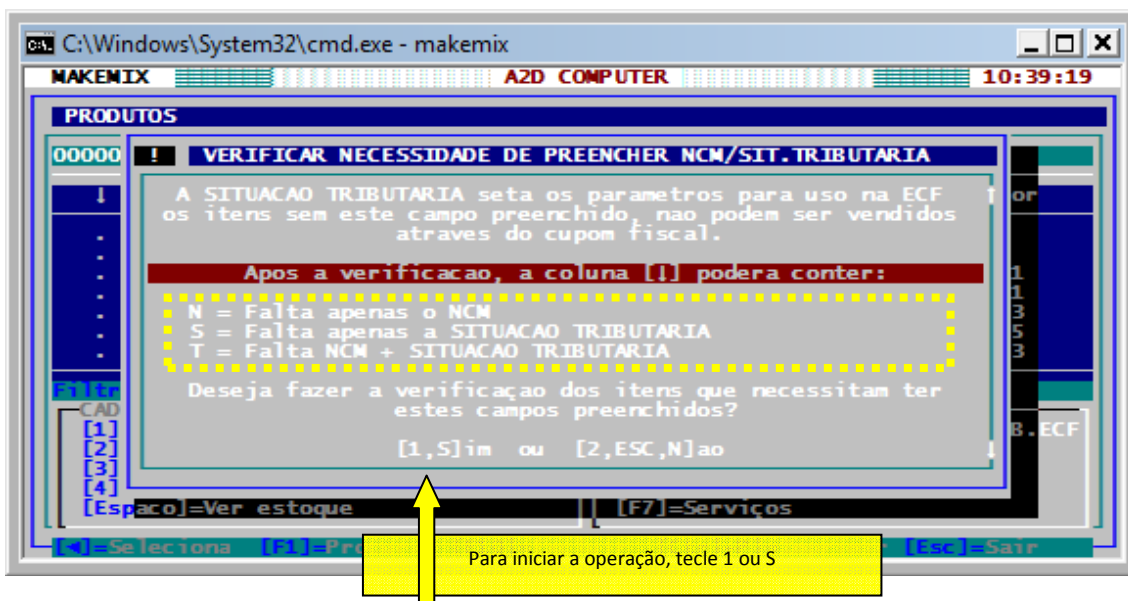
C:\Windows\System32\cmd.exe - makemix

MAKEMIX A2D COMPUTER 10:39:19

PRODUTOS

00000

! VERIFICAR NECESSIDADE DE PREENCHER NCM/SIT.TRIBUTARIA

A SITUACAO TRIBUTARIA seta os parametros para uso na ECF os itens sem este campo preenchido, nao podem ser vendidos atraves do cupom fiscal.

Apos a verificacao, a coluna [↓] podera conter:

N = Falta apenas o NCM
S = Falta apenas a SITUACAO TRIBUTARIA
T = Falta NCM + SITUACAO TRIBUTARIA

Deseja fazer a verificaçao dos itens que necessitam ter estes campos preenchidos?

[1,S]im ou [2,ESC,N]ao

↓ or
1
1
3
5
3

Filtr
CAD
[1]
[2]
[3]
[4]
[Espaco]=Ver estoque
[F7]=Serviços
B.ECF

[◄┘]=Seleciona [F1]=Pro [Esc]=Sair

Para iniciar a operação, tecle 1 ou S